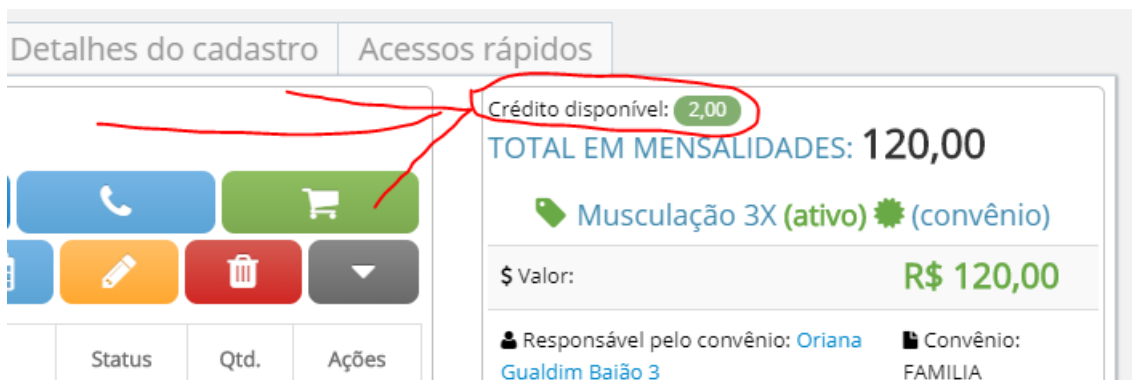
Detalhes do cadastro Acessos rápidos

Crédito disponível: 2,00
TOTAL EM MENSALIDADES: 120,00

Musculação 3X (ativo) (convênio)

$ Valor: R$ 120,00

Responsável pelo convênio: Oriana Gualdim Baião 3
Convênio: FAMILIA

Status | Qtd. | Ações